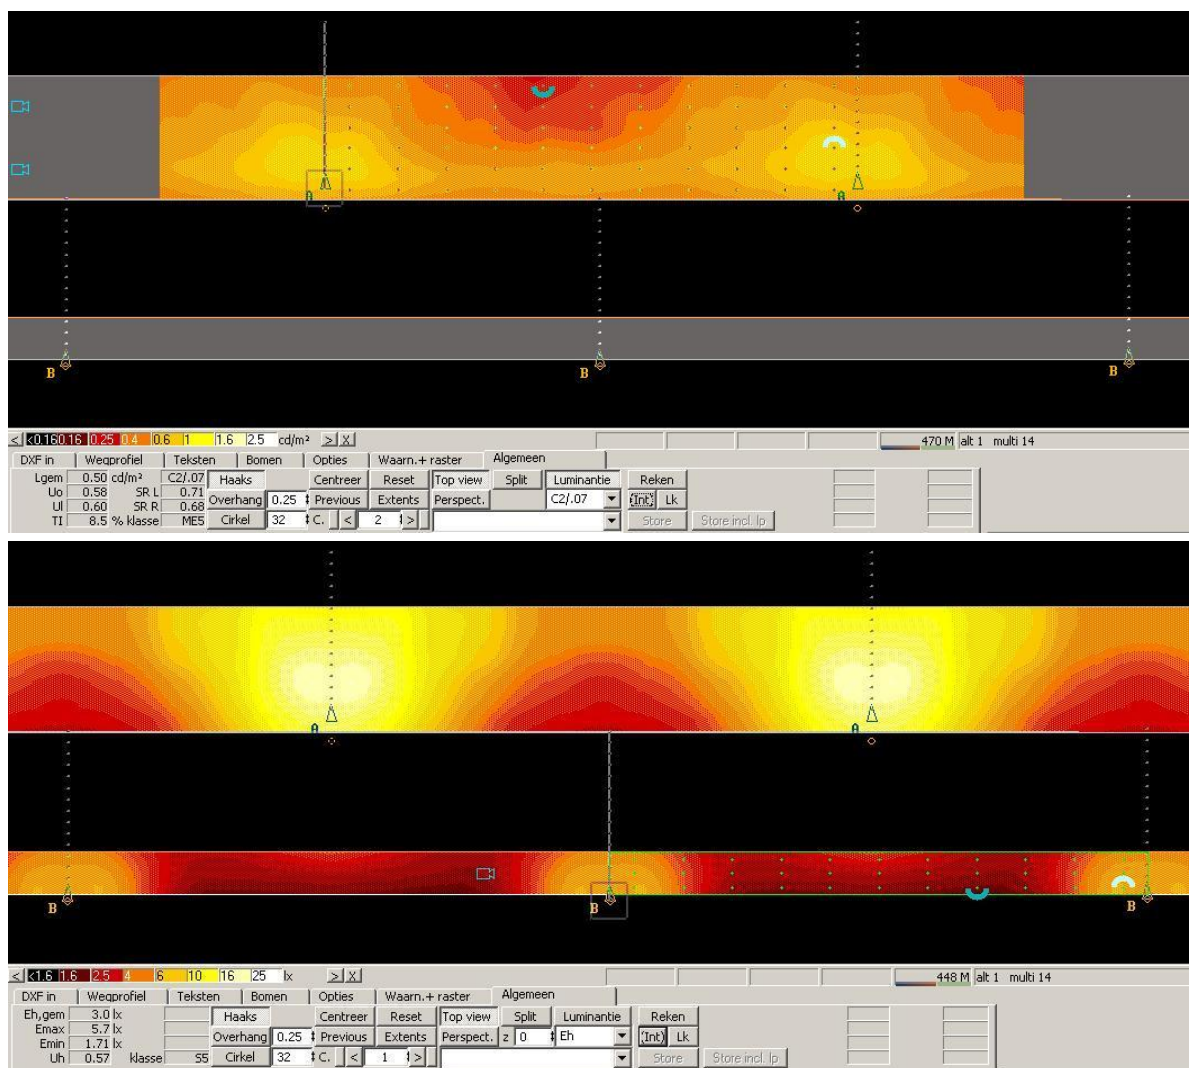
A A B B B

< <0.16 0.16 0.25 0.4 0.6 1 1.6 2.5 cd/m² > X
470 M alt 1 multi 14
DXF in | Wegprofiel | Teksten | Bomen | Opties | Waarn.+ raster | Algemeen
Lgem 0.50 cd/m² C2/.07 Haaks Centreer Reset Top view Split Luminantie Reken
Uo 0.58 SR L 0.71 Overhang 0.25 Previous Extents Perspect. C2/.07 Int Lk
Ul 0.60 SR R 0.68
TI 8.5 % klasse ME5 Cirkel 32 C. < 2 > Store Store incl. lp

A A B B B

< <1.6 1.6 2.5 4 6 10 16 25 lx > X
448 M alt 1 multi 14
DXF in | Wegprofiel | Teksten | Bomen | Opties | Waarn.+ raster | Algemeen
Eh,gem 3.0 lx Haaks Centreer Reset Top view Split Luminantie Reken
Emax 5.7 lx Overhang 0.25 Previous Extents Perspect. z 0 Eh Int Lk
Emin 1.71 lx
Uh 0.57 klasse S5 Cirkel 32 C. < 1 > Store Store incl. lp